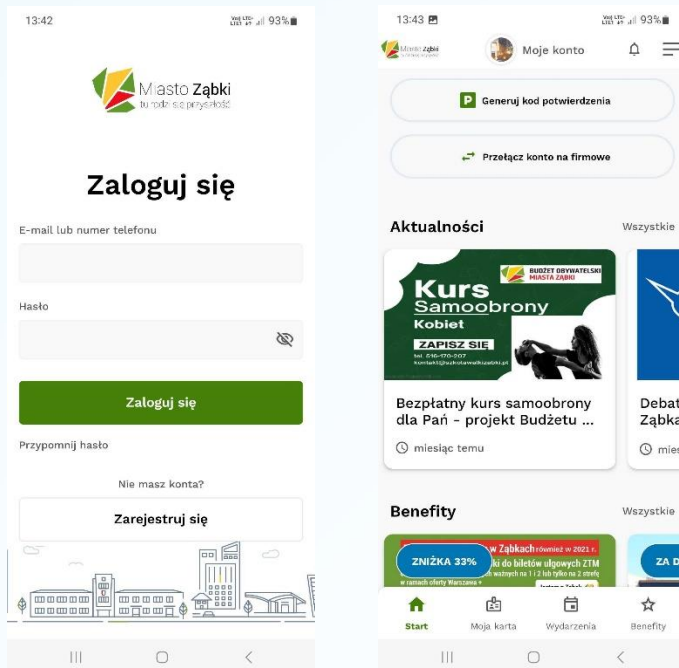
13:42

93%

Miasto Ząbki
tu rodzi się przyszłość

Zaloguj się

E-mail lub numer telefonu

Hasło

Zaloguj się

Przypomnij hasło

Nie masz konta?

Zarejestruj się

13:43

93%

Miasto Ząbki

Moje konto

P Generuj kod potwierdzenia

Przełącz konto na firmowe

Aktualności

Wszystkie

BUDŻET OBYWATELSKI MIASTA ZĄBKI

Kurs Samoobrony Kobiet

ZAPISZ SIĘ

tel. 516-170-207

Bezpłatny kurs samoobrony dla Pań - projekt Budżetu ...

miesiąc temu

Debat Ząbka

mies

Benefity

Wszystkie

ZNIŻKA 33%

w Ząbkach również w 2021 r.

ki do biletów ulgowych ZTM

ZA D

Start

Moja karta

Wydarzenia

Benefity